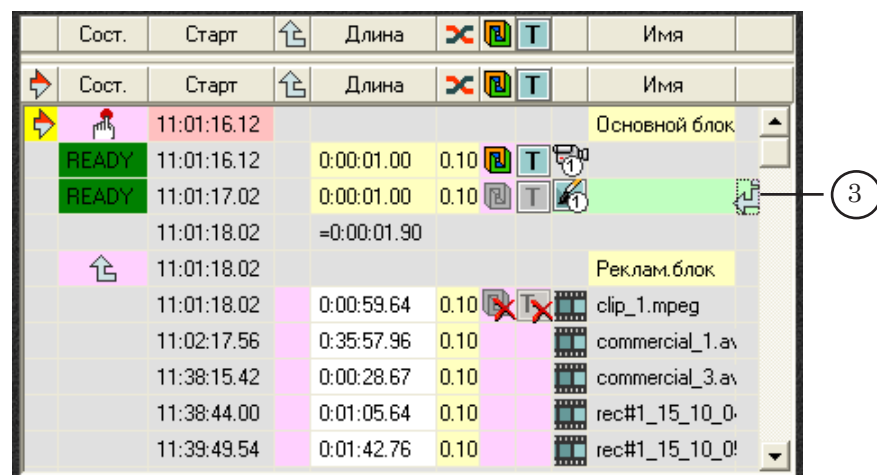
| | Сост. | Старт | | Длина | | | T | | Имя |
|---|---|---|---|---|---|---|---|---|---|
| | Сост. | Старт | | Длина | | | T | | Имя |
| | | 11:01:16.12 | | | | | | | Основной блок |
| | READY | 11:01:16.12 | | 0:00:01.00 | 0.10 | | T | 1 | |
| | READY | 11:01:17.02 | | 0:00:01.00 | 0.10 | | T | 1 | |
| | | 11:01:18.02 | | =0:00:01.90 | | | | | |
| | | 11:01:18.02 | | | | | | | Реклам.блок |
| | | 11:01:18.02 | | 0:00:59.64 | 0.10 | | T | | clip_1.mpeg |
| | | 11:02:17.56 | | 0:35:57.96 | 0.10 | | | | commercial_1.av |
| | | 11:38:15.42 | | 0:00:28.67 | 0.10 | | | | commercial_3.av |
| | | 11:38:44.00 | | 0:01:05.64 | 0.10 | | | | rec#1_15_10_0 |
| | | 11:39:49.54 | | 0:01:42.76 | 0.10 | | | | rec#1_15_10_0 |

3